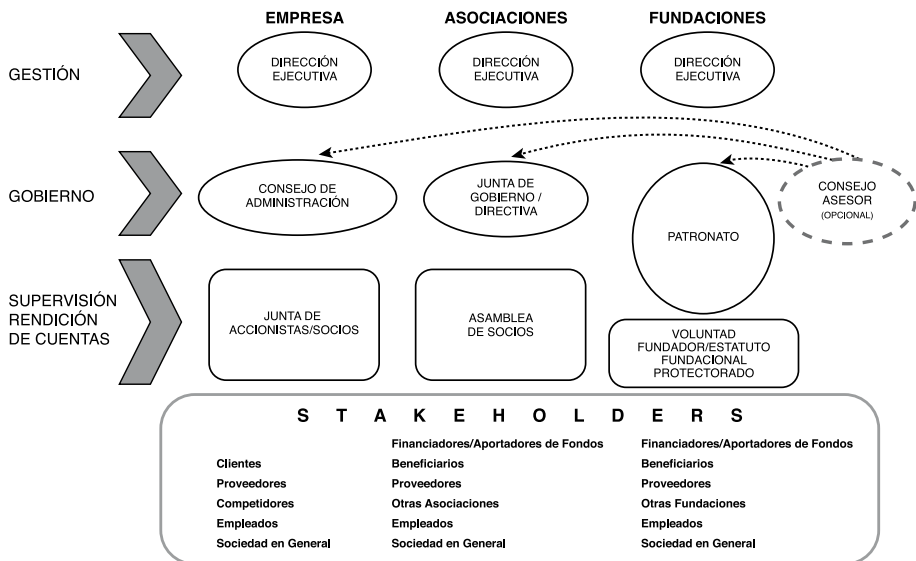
EMPRESA
ASOCIACIONES
FUNDACIONES

GESTIÓN

DIRECCIÓN EJECUTIVA

DIRECCIÓN EJECUTIVA

DIRECCIÓN EJECUTIVA

GOBIERNO

CONSEJO DE ADMINISTRACIÓN

JUNTA DE GOBIERNO / DIRECTIVA

PATRONATO

CONSEJO ASESOR (OPCIONAL)

SUPERVISIÓN RENDICIÓN DE CUENTAS

JUNTA DE ACCIONISTAS/SOCIOS

ASAMBLEA DE SOCIOS

VOLUNTAD FUNDADOR/ESTATUTO FUNDACIONAL PROTECTORADO

S T A K E H O L D E R S

Clientes
Proveedores
Competidores
Empleados
Sociedad en General

Financiadores/Aportadores de Fondos
Beneficiarios
Proveedores
Otras Asociaciones
Empleados
Sociedad en General

Financiadores/Aportadores de Fondos
Beneficiarios
Proveedores
Otras Fundaciones
Empleados
Sociedad en General